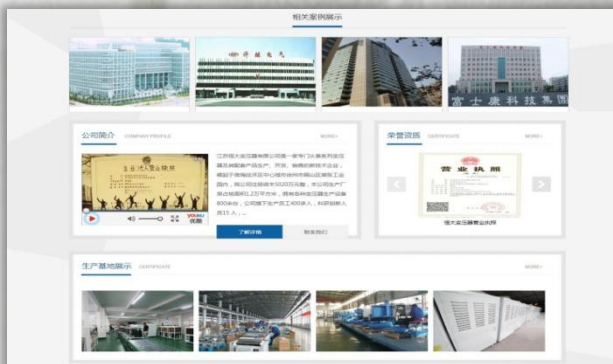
相关案例展示

许继电气

富士康科技集团

公司简介 COMPANY PROFILE

MORE+

江苏恒大金压器有限公司是一家专门从事类别变压器及相关产品生产、开发、销售的高新技术企业，坐落于美丽的……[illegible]

了解详情

联系我们

荣誉资质 CERTIFICATE

MORE+

营业执照

恒大金压器营业执照

生产基地展示 CERTIFICATE

MORE+